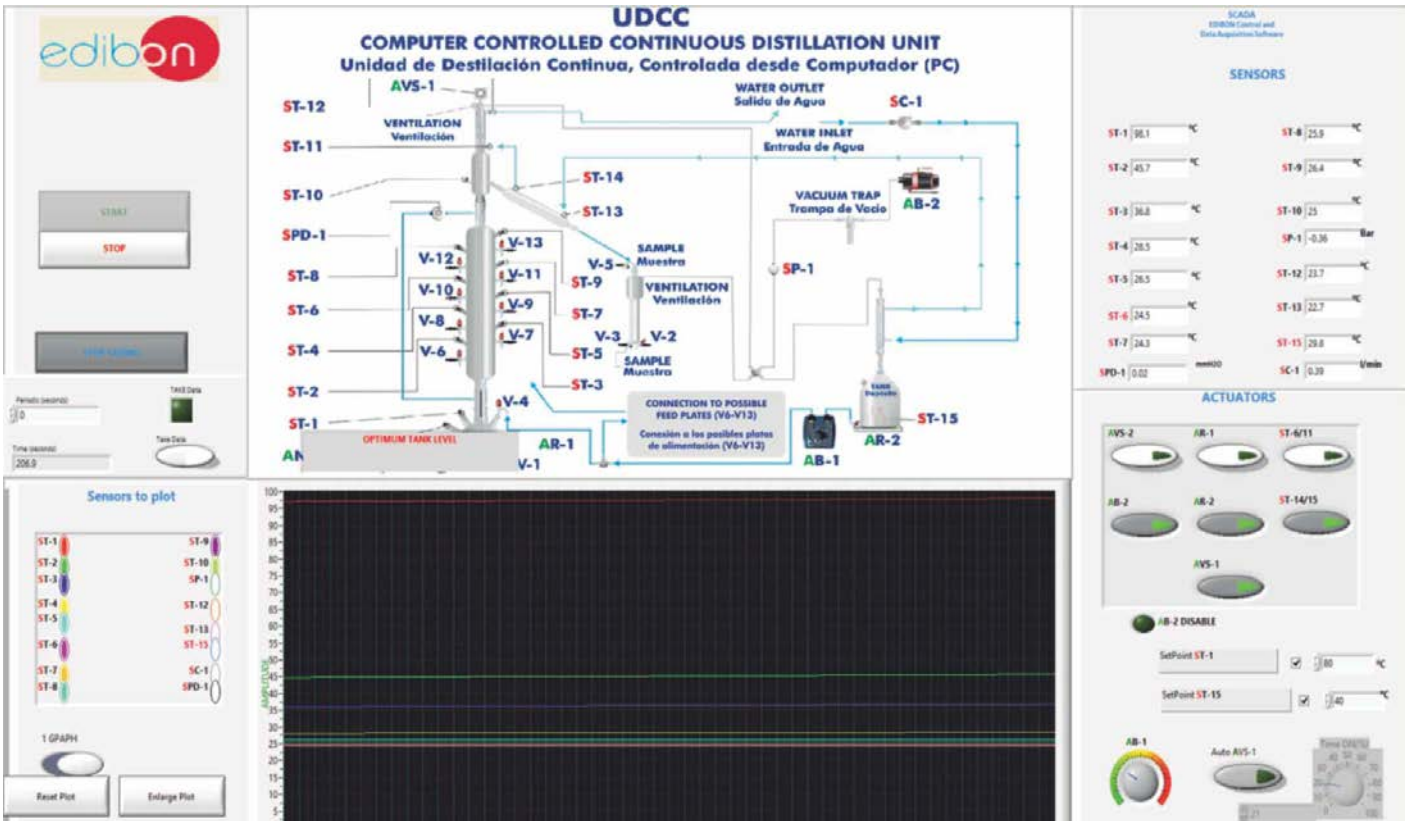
edibon

START
STOP

Period (second)
0
TAKE Data
Time (second)
206.0
Take Data

UDCC
COMPUTER CONTROLLED CONTINUOUS DISTILLATION UNIT
Unidad de Destilación Continua, Controlada desde Computador (PC)

AVS-1
ST-12
VENTILATION
Ventilación
ST-11
ST-10
SPD-1
ST-8
ST-6
ST-4
ST-2
ST-1
WATER OUTLET
Salida de Agua
SC-1
WATER INLET
Entrada de Agua
ST-14
ST-13
VACUUM TRAP
Trampa de Vacío
AB-2
V-13
V-12
V-11
V-10
V-9
V-8
V-7
V-6
V-5
SAMPLE
Muestra
ST-9
ST-7
ST-5
ST-3
VENTILATION
Ventilación
V-3
V-2
SAMPLE
Muestra
SP-1
V-4
CONNECTION TO POSSIBLE FEED PLATES (V6-V13)
Conexión a los posibles platos de alimentación (V6-V13)
ST-15
AR-1
AR-2
AB-1
OPTIMUM TANK LEVEL
AN
V-1

SCADA
EDIBON Control and Data Acquisition Software

SENSORS
ST-1 98.1 ºC
ST-8 25.9 ºC
ST-2 45.7 ºC
ST-9 26.4 ºC
ST-3 36.8 ºC
ST-10 25 ºC
ST-4 28.5 ºC
SP-1 -0.36 Bar
ST-5 26.5 ºC
ST-12 23.7 ºC
ST-6 24.5 ºC
ST-13 22.7 ºC
ST-7 24.3 ºC
ST-15 29.8 ºC
SPD-1 0.02 mmH2O
SC-1 0.39 l/min

ACTUATORS
AVS-2
AR-1
ST-6/11
AB-2
AR-2
ST-14/15
AVS-1
AB-2 DISABLE
SetPoint ST-1 80 ºC
SetPoint ST-15 40 ºC
AB-1
Auto AVS-1

Sensors to plot
ST-1
ST-2
ST-3
ST-4
ST-5
ST-6
ST-7
ST-8
ST-9
ST-10
SP-1
ST-12
ST-13
ST-15
SC-1
SPD-1
1 GRAPH
Reset Plot
Enlarge Plot

AMPLITUDE
100
95
90
85
80
75
70
65
60
55
50
45
40
35
30
25
20
15
10
5